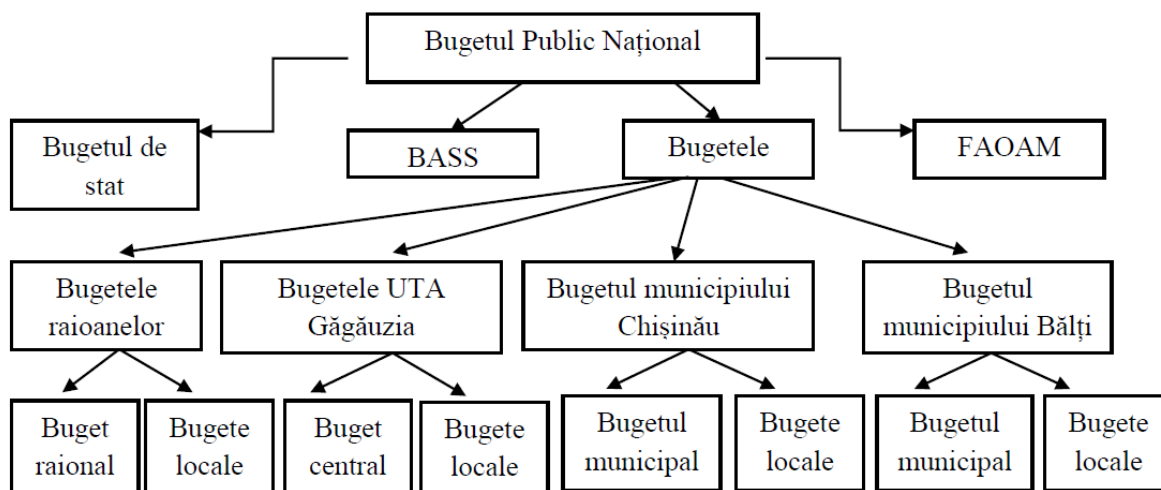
Bugetul Public Național

Bugetul de stat

BASS

Bugetele

FAOAM

Bugetele raioanelor

Bugetele UTA Găgăuzia

Bugetul municipiului Chișinău

Bugetul municipiului Bălți

Buget raional

Bugete locale

Buget central

Bugete locale

Bugetul municipal

Bugete locale

Bugetul municipal

Bugete locale